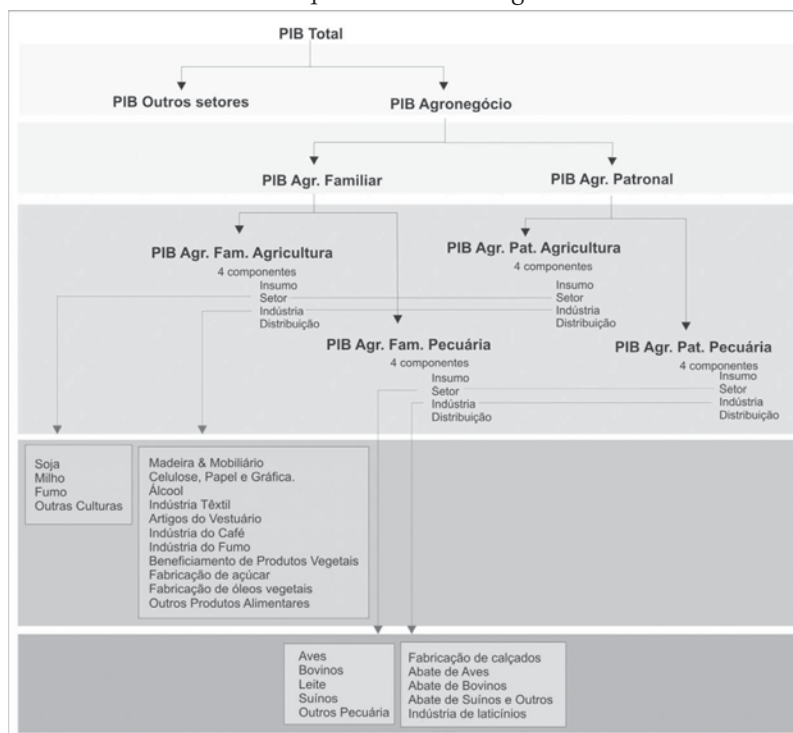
PIB Total

PIB Outros setores

PIB Agronegócio

PIB Agr. Familiar

PIB Agr. Patronal

PIB Agr. Fam. Agricultura
4 componentes
Insumo
Setor
Indústria
Distribuição

PIB Agr. Pat. Agricultura
4 componentes
Insumo
Setor
Indústria
Distribuição

PIB Agr. Fam. Pecuária
4 componentes
Insumo
Setor
Indústria
Distribuição

PIB Agr. Pat. Pecuária
4 componentes
Insumo
Setor
Indústria
Distribuição

Soja
Milho
Fumo
Outras Culturas

Madeira & Mobiliário
Celulose, Papel e Gráfica.
Álcool
Indústria Têxtil
Artigos do Vestuário
Indústria do Café
Indústria do Fumo
Beneficiamento de Produtos Vegetais
Fabricação de açúcar
Fabricação de óleos vegetais
Outros Produtos Alimentares

Aves
Bovinos
Leite
Suínos
Outros Pecuária

Fabricação de calçados
Abate de Aves
Abate de Bovinos
Abate de Suínos e Outros
Indústria de laticínios